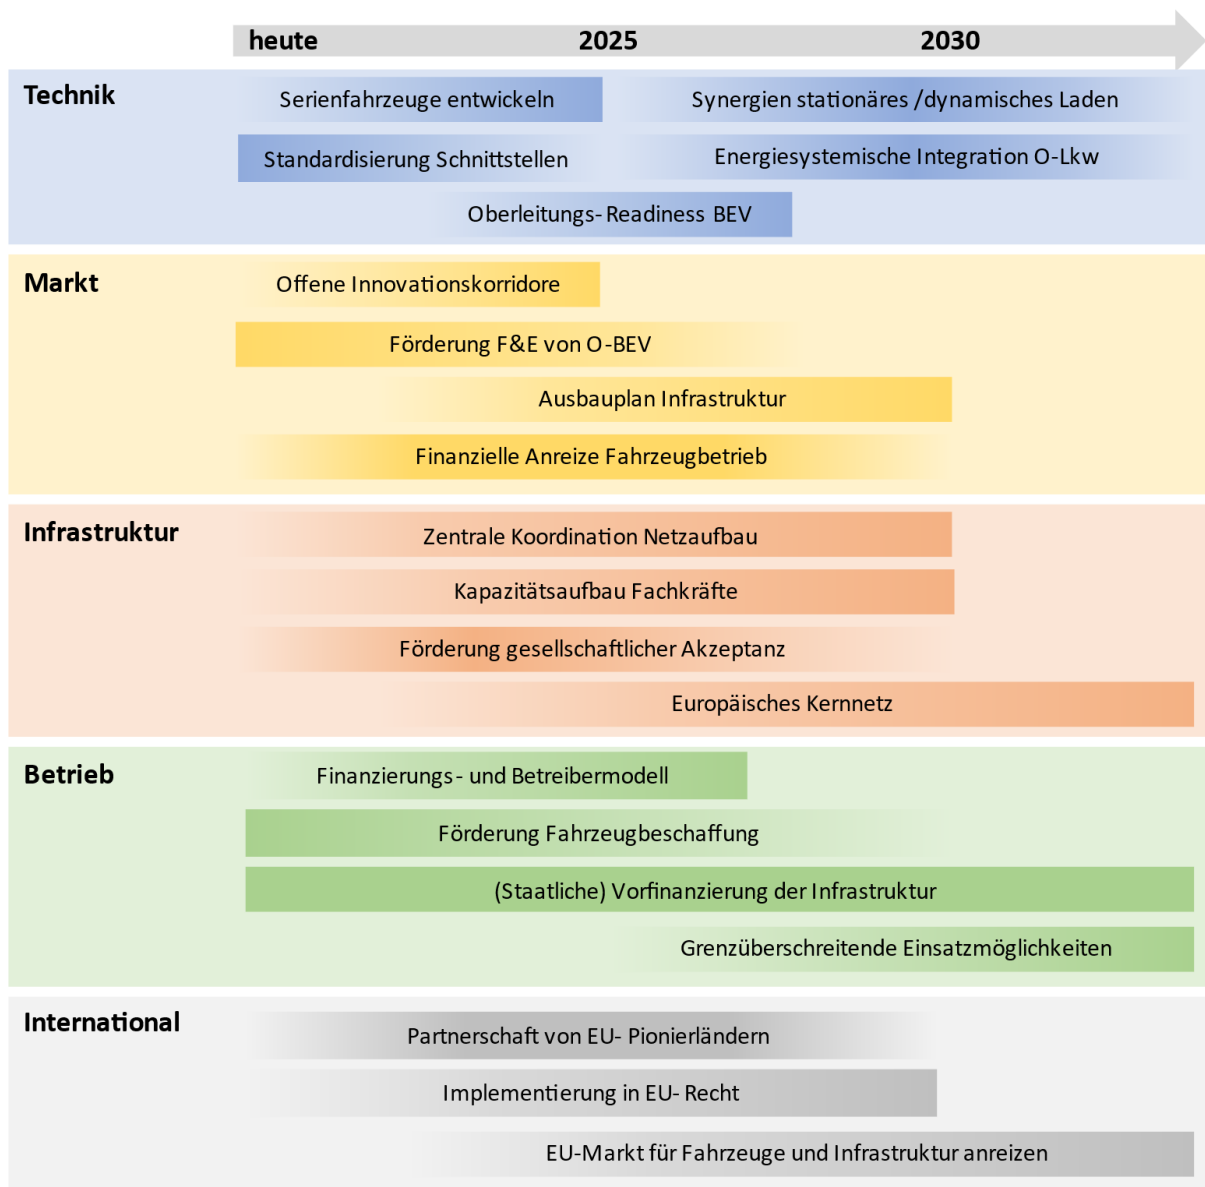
heute 2025 2030

Technik

Serienfahrzeuge entwickeln

Synergien stationäres /dynamisches Laden

Standardisierung Schnittstellen

Energiesystemische Integration O-Lkw

Oberleitungs-Readiness BEV

Markt

Offene Innovationskorridore

Förderung F&E von O-BEV

Ausbauplan Infrastruktur

Finanzielle Anreize Fahrzeugbetrieb

Infrastruktur

Zentrale Koordination Netzaufbau

Kapazitätsaufbau Fachkräfte

Förderung gesellschaftlicher Akzeptanz

Europäisches Kernnetz

Betrieb

Finanzierungs- und Betreibermodell

Förderung Fahrzeugbeschaffung

(Staatliche) Vorfinanzierung der Infrastruktur

Grenzüberschreitende Einsatzmöglichkeiten

International

Partnerschaft von EU- Pionierländern

Implementierung in EU- Recht

EU-Markt für Fahrzeuge und Infrastruktur anreizen